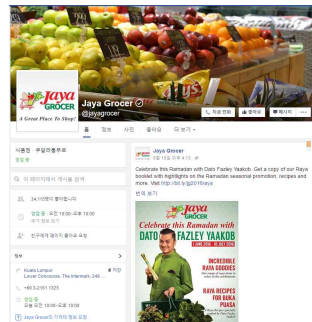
Jaya GROCER
A Great Place To Shop!

Jaya Grocer
@jayagrocer

좋아요 메시지 ...

홈 정보 사진 좋아요 더 보기

식품점 · 슈퍼마켓

이 페이지에서 게시물 검색

34,118명이 좋아합니다

영업 중 · 오전 10:00~오후 10:00

친구에게 페이지 좋아요 요청

정보

Kuala Lumpur
Lower Concourse, The Intermark, 348...

+603-2181 1323

영업 중
오늘 오전 10:00~오후 10:00

Jaya Grocer

Celebrate this Ramadan with Dato Fazley Yaakob. Get a copy of our Raya booklet with highlights on the Ramadan seasonal promotion, recipes and more. Visit http://bit.ly/jg2016raya

번역 보기

Jaya GROCER
Celebrate this Ramadan with
DATO FAZLEY YAAKOB

INCREDIBLE RAYA GOODIES

RAYA RECIPES FOR BUKA PUASA